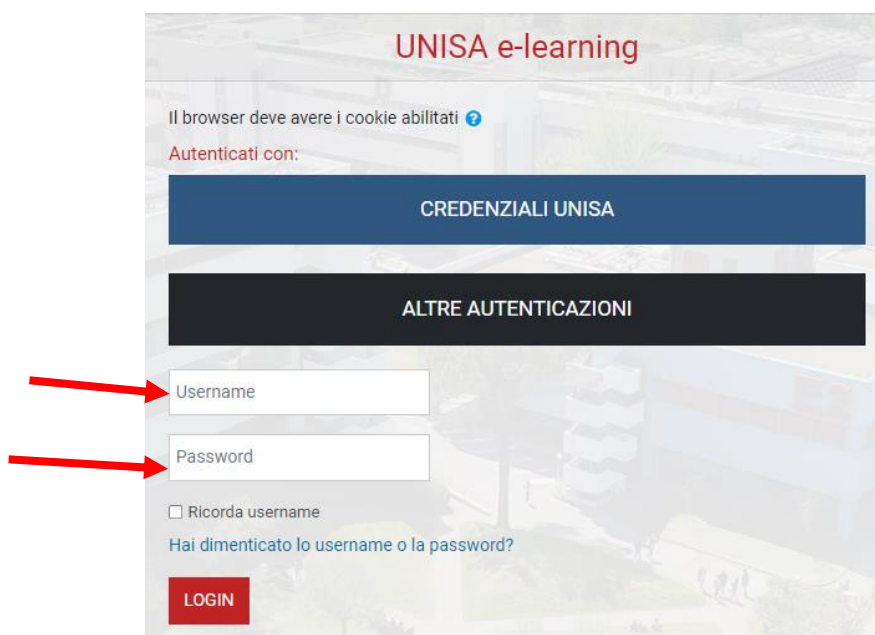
UNISA e-learning

Il browser deve avere i cookie abilitati

Autenticati con:

CREDENZIALI UNISA

ALTRE AUTENTICAZIONI

Username

Password

Ricorda username

Hai dimenticato lo username o la password?

LOGIN